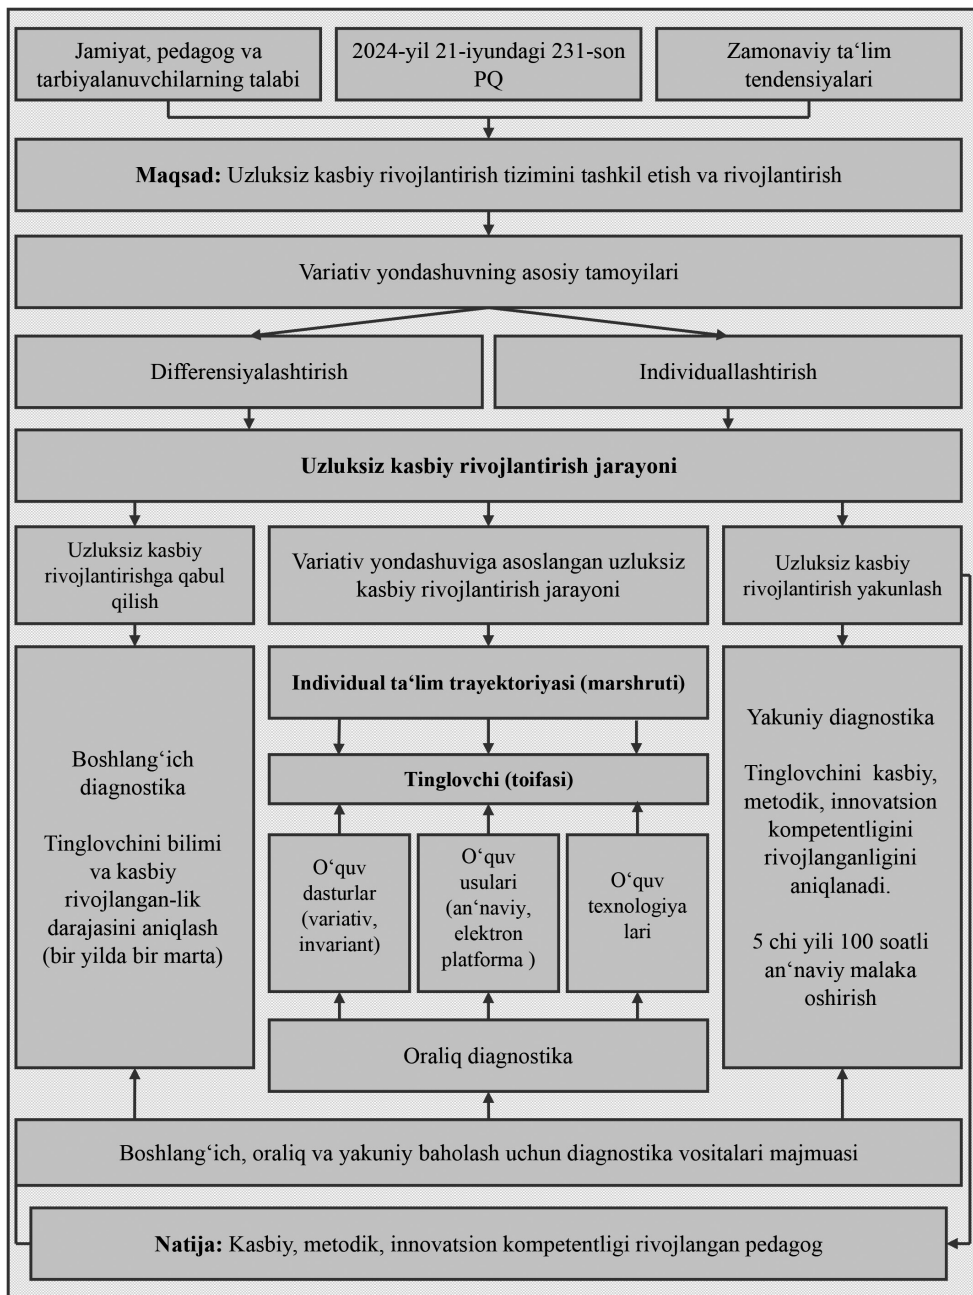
Jamiyat, pedagog va tarbiyalanuvchilarning talabi

2024-yil 21-iyundagi 231-son PQ

Zamonaviy ta‘lim tendensiyalari

**Maqsad:** Uzluksiz kasbiy rivojlantirish tizimini tashkil etish va rivojlantirish

Variativ yondashuvning asosiy tamoyilari

Differensiyalashtirish

Individuallashtirish

**Uzluksiz kasbiy rivojlantirish jarayoni**

Uzluksiz kasbiy rivojlantirishga qabul qilish

Variativ yondashuviga asoslangan uzluksiz kasbiy rivojlantirish jarayoni

Uzluksiz kasbiy rivojlantirish yakunlash

Boshlang‘ich diagnostika

Tinglovchini bilimi va kasbiy rivojlangan-lik darajasini aniqlash (bir yilda bir marta)

**Individual ta‘lim trayektoriyasi (marshruti)**

**Tinglovchi (toifasi)**

O‘quv dasturlar (variativ, invariant)

O‘quv usulari (an‘naviy, elektron platforma )

O‘quv texnologiya lari

Oraliq diagnostika

Yakuniy diagnostika

Tinglovchini kasbiy, metodik, innovatsion kompetentligini rivojlanganligini aniqlanadi.

5 chi yili 100 soatli an‘naviy malaka oshirish

Boshlang‘ich, oraliq va yakuniy baholash uchun diagnostika vositalari majmuasi

**Natija:** Kasbiy, metodik, innovatsion kompetentligi rivojlangan pedagog